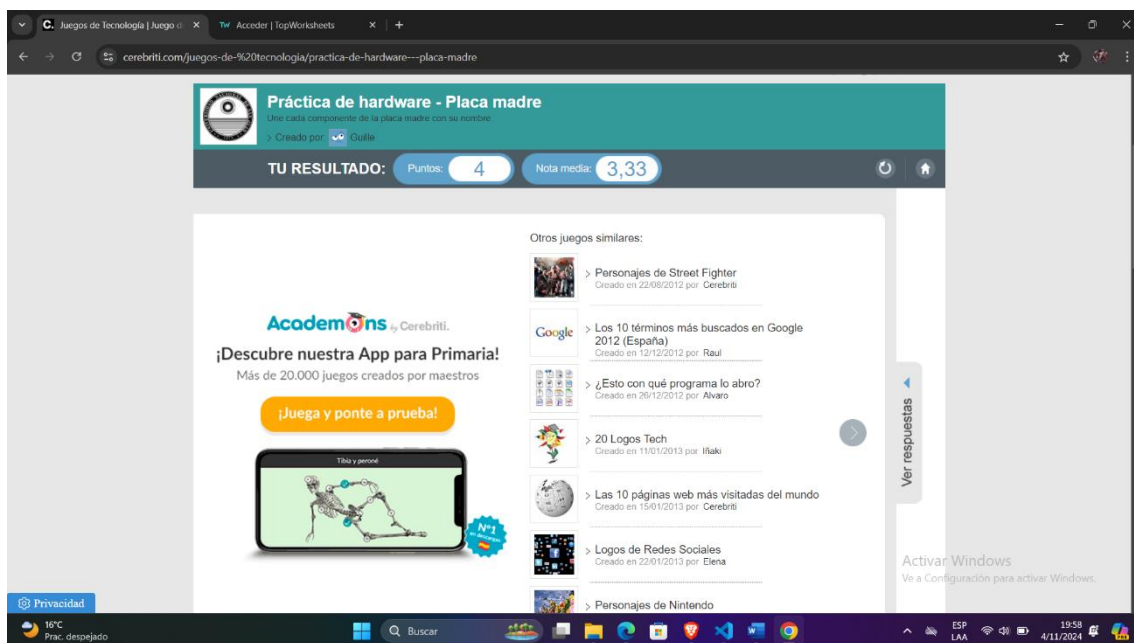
C. Juegos de Tecnología | Juego d ×
TW Acceder | TopWorksheets ×
+
cerebriti.com/juegos-de-%20tecnologia/practica-de-hardware---placa-madre

Práctica de hardware - Placa madre
Une cada componente de la placa madre con su nombre
> Creado por Guille

TU RESULTADO: Puntos: 4 Nota media: 3,33

Academons by Cerebriti.
¡Descubre nuestra App para Primaria!
Más de 20.000 juegos creados por maestros
¡Juega y ponte a prueba!
Tibia y peroné
Nº1

Otros juegos similares:
> Personajes de Street Fighter
Creado en 22/08/2012 por Cerebriti
Google
> Los 10 términos más buscados en Google 2012 (España)
Creado en 12/12/2012 por Raul
> ¿Esto con qué programa lo abro?
Creado en 26/12/2012 por Alvaro
> 20 Logos Tech
Creado en 11/01/2013 por Iñaki
> Las 10 páginas web más visitadas del mundo
Creado en 15/01/2013 por Cerebriti
> Logos de Redes Sociales
Creado en 22/01/2013 por Elena
> Personajes de Nintendo

Ver respuestas

Activar Windows
Ve a Configuración para activar Windows.

Privacidad
16°C
Prac. despejado
Buscar
ESP
LAA
19:58
4/11/2024